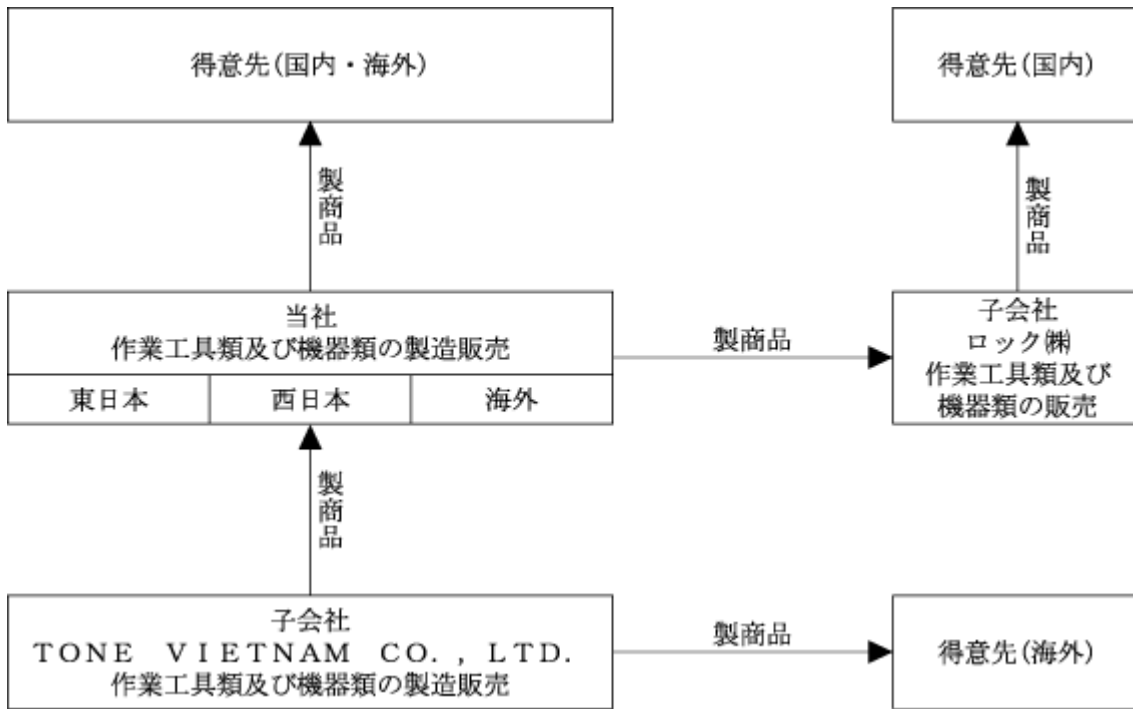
得意先(国内・海外)

得意先(国内)

製商品

製商品

当社
作業工具類及び機器類の製造販売

| 東日本 | 西日本 | 海外 |
|---|---|---|

製商品

子会社
ロック㈱
作業工具類及び
機器類の販売

製商品

子会社
TONE VIETNAM CO., LTD.
作業工具類及び機器類の製造販売

製商品

得意先(海外)